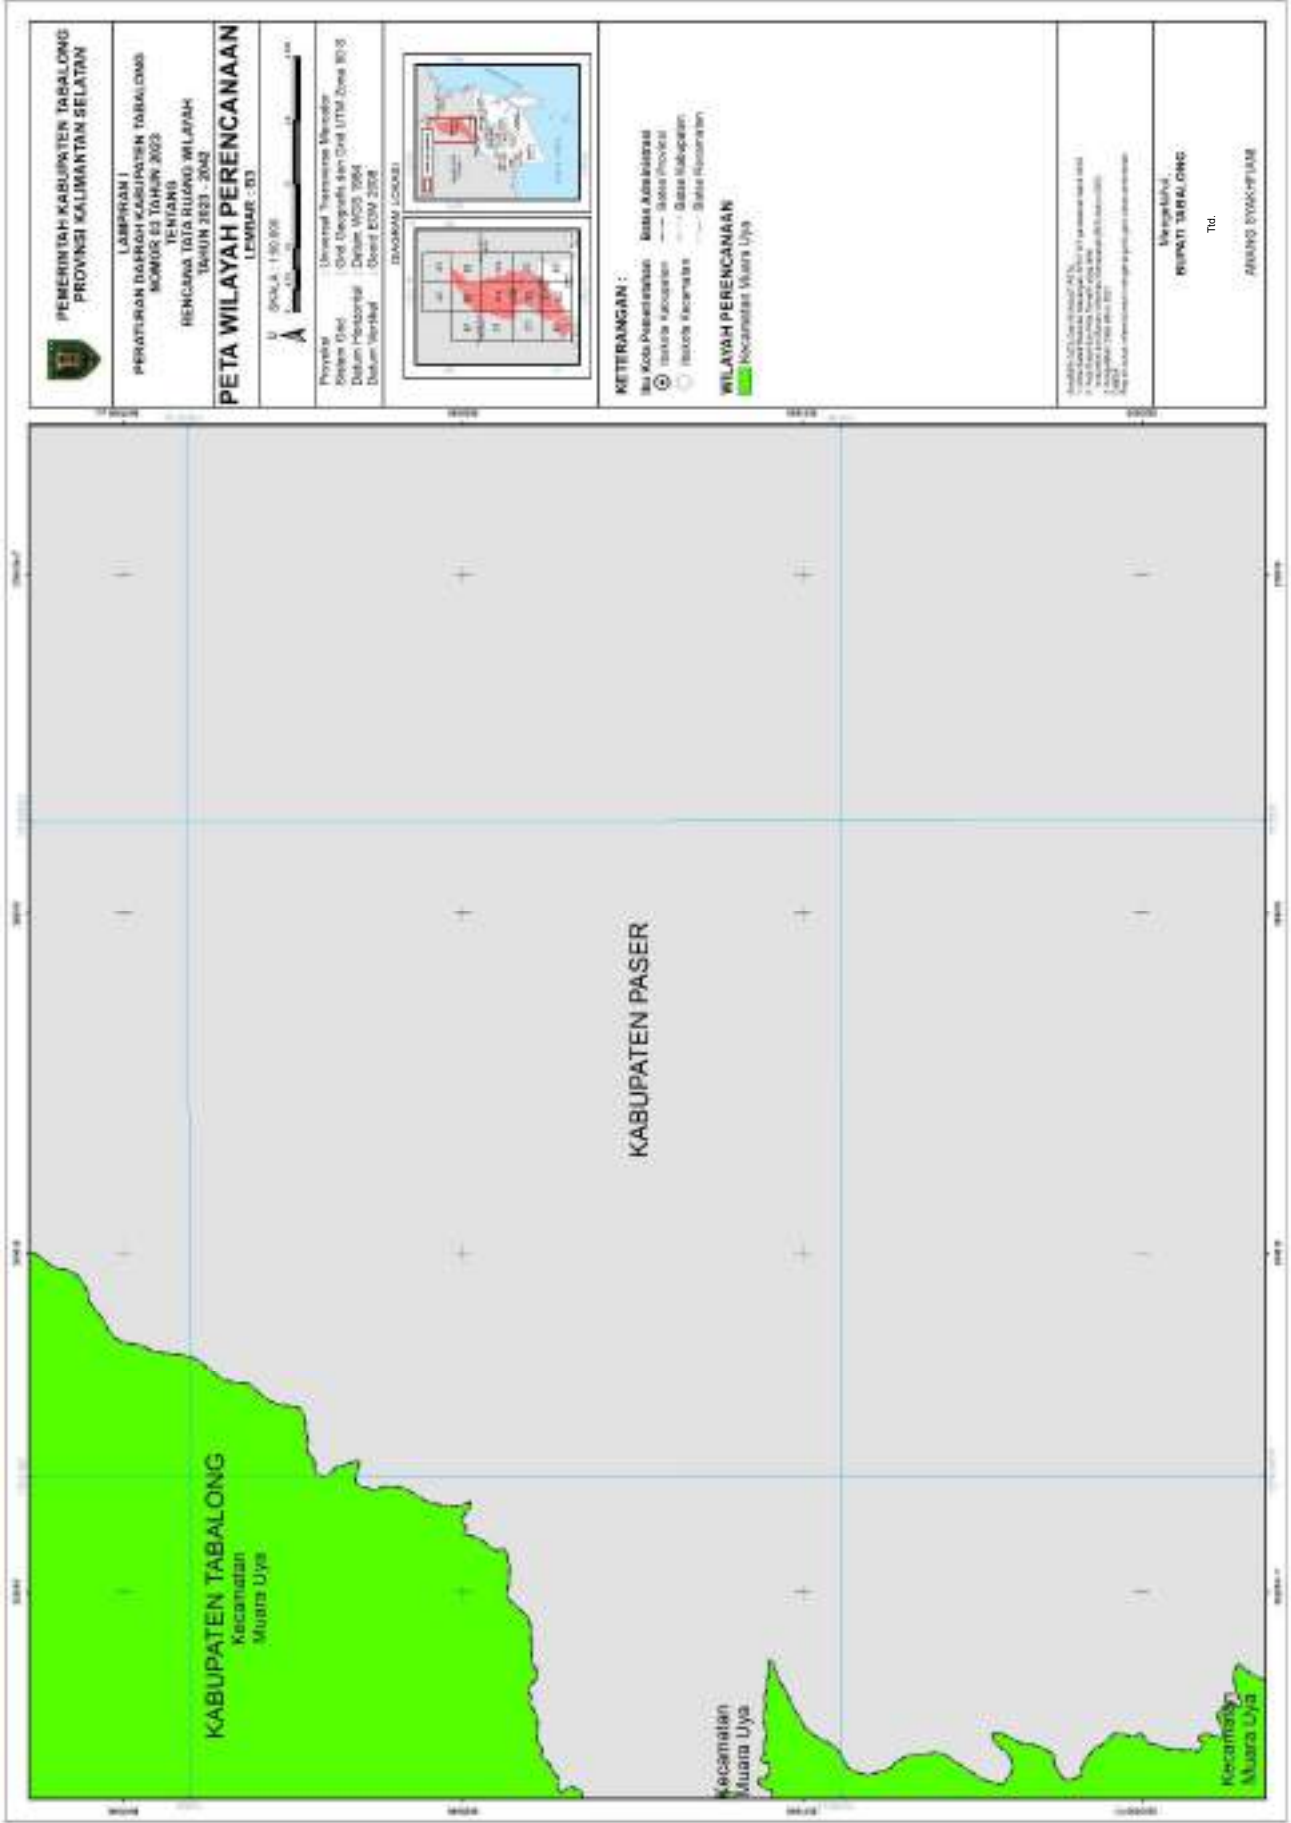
PEMERINTAH KABUPATEN TABALONG
PROVINSI KALIMANTAN SELATAN

LAMPIRAN I
PERATURAN DAERAH KABUPATEN TABALONG
NOMOR 03 TAHUN 2023
TENTANG
RENCANA TATA RUANG WILAYAH
TAHUN 2023 - 2042

PETA WILAYAH PERENCANAAN
LEMBAR : 53

SKALA : 1:50.000

Proyeksi : Universal Transverse Mercator
Sistem Grid : Grid Geografis dan Grid UTM Zona 50 S
Datum Horizontal : Datum WGS 1984
Datum Vertikal : Geoid EGM 2008

DIAGRAM LOKASI

KETERANGAN :
Ibu Kota Pemerintahan
Ibukota Kabupaten
Ibukota Kecamatan
Batas Administrasi
Batas Provinsi
Batas Kabupaten
Batas Kecamatan

WILAYAH PERENCANAAN
Kecamatan Muara Uya

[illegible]

Mengetahui,
BUPATI TABALONG

Ttd.

ANANG SYAKHFIANI

KABUPATEN PASER

KABUPATEN TABALONG
Kecamatan
Muara Uya

Kecamatan
Muara Uya

Kecamatan
Muara Uya